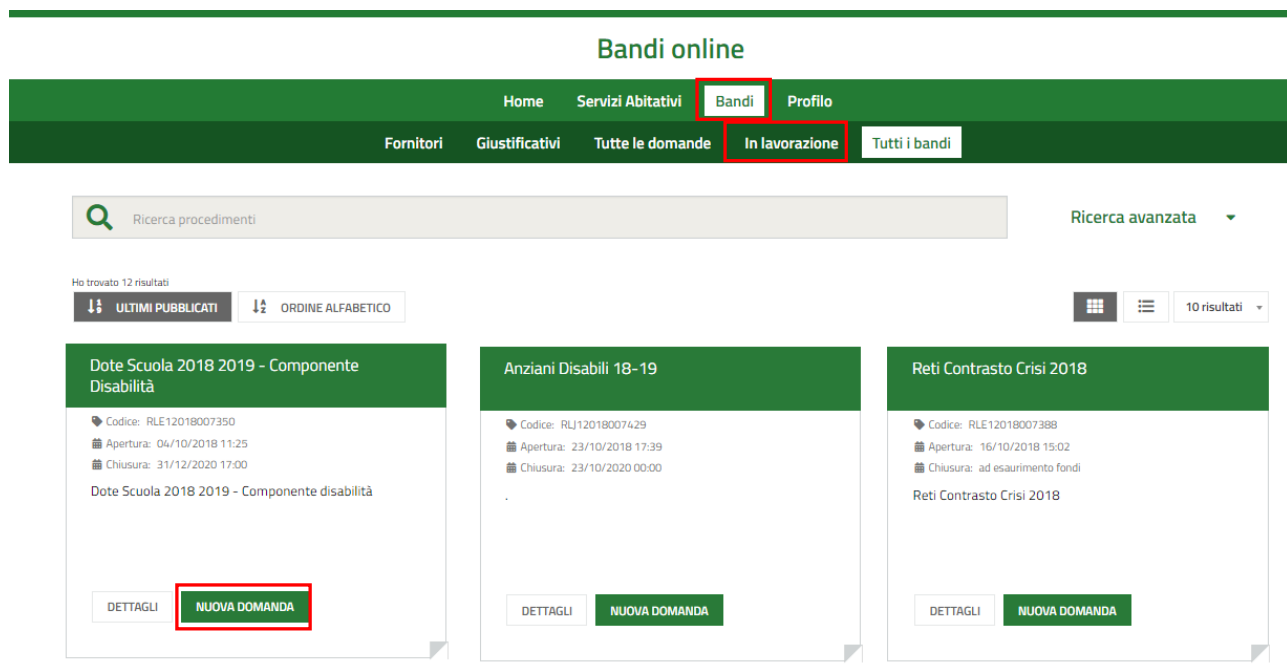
Bandi online

Home Servizi Abitativi Bandi Profilo

Fornitori Giustificativi Tutte le domande In lavorazione Tutti i bandi

Ricerca procedimenti

Ricerca avanzata

Ho trovato 12 risultati

ULTIMI PUBBLICATI ORDINE ALFABETICO

10 risultati

Dote Scuola 2018 2019 - Componente Disabilità

Codice: RLE12018007350
Apertura: 04/10/2018 11:25
Chiusura: 31/12/2020 17:00

Dote Scuola 2018 2019 - Componente disabilità

DETTAGLI NUOVA DOMANDA

Anziani Disabili 18-19

Codice: RLJ12018007429
Apertura: 23/10/2018 17:39
Chiusura: 23/10/2020 00:00

.

DETTAGLI NUOVA DOMANDA

Reti Contrasto Crisi 2018

Codice: RLE12018007388
Apertura: 16/10/2018 15:02
Chiusura: ad esaurimento fondi

Reti Contrasto Crisi 2018

DETTAGLI NUOVA DOMANDA